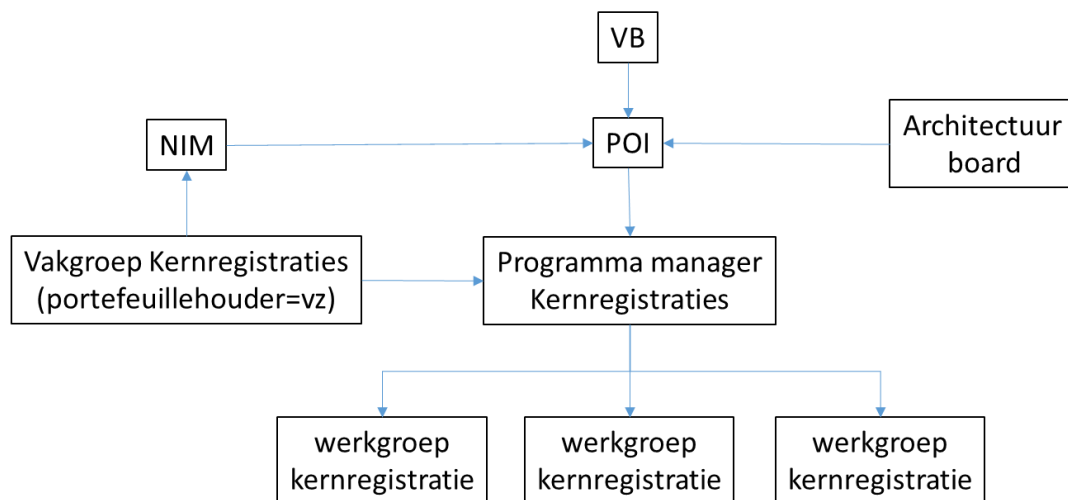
VB

NIM

POI

Architectuur board

Vakgroep Kernregistraties (portefeuillehouder=vz)

Programma manager Kernregistraties

werkgroep kernregistratie

werkgroep kernregistratie

werkgroep kernregistratie